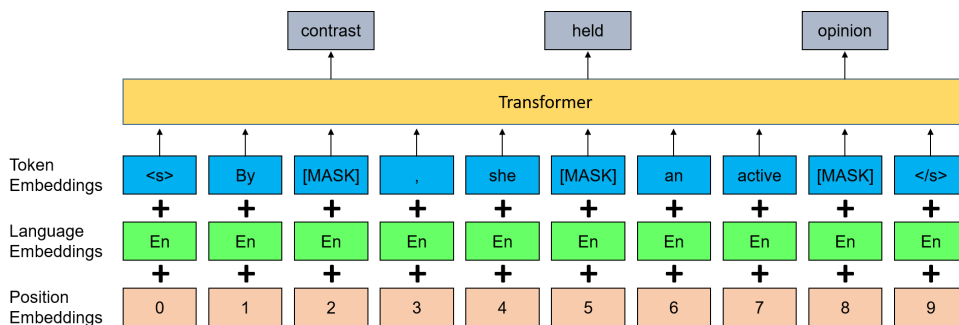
contrast

held

opinion

Transformer

Token Embeddings

| <s> | By | [MASK] | , | she | [MASK] | an | active | [MASK] | </s> |
|---|---|---|---|---|---|---|---|---|---|
| + | + | + | + | + | + | + | + | + | + |

Language Embeddings

| En | En | En | En | En | En | En | En | En | En |
|---|---|---|---|---|---|---|---|---|---|
| + | + | + | + | + | + | + | + | + | + |

Position Embeddings

| 0 | 1 | 2 | 3 | 4 | 5 | 6 | 7 | 8 | 9 |
|---|---|---|---|---|---|---|---|---|---|